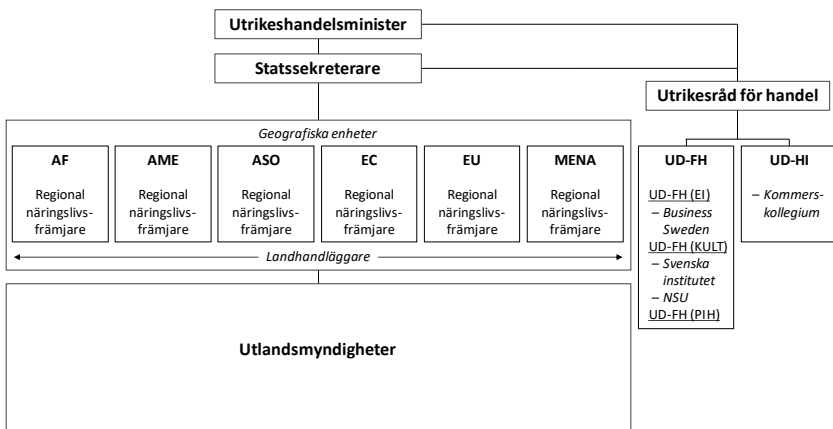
Utrikeshandelsminister

Statssekreterare

Utrikesråd för handel

Geografiska enheter

AF

Regional näringslivsfrämjare

AME

Regional näringslivsfrämjare

ASO

Regional näringslivsfrämjare

EC

Regional näringslivsfrämjare

EU

Regional näringslivsfrämjare

MENA

Regional näringslivsfrämjare

Landhandläggare

UD-FH

UD-FH (EI)
– Business Sweden
UD-FH (KULT)
– Svenska institutet
– NSU
UD-FH (PIH)

UD-HI

– Kommerskollegium

Utlandsmyndigheter